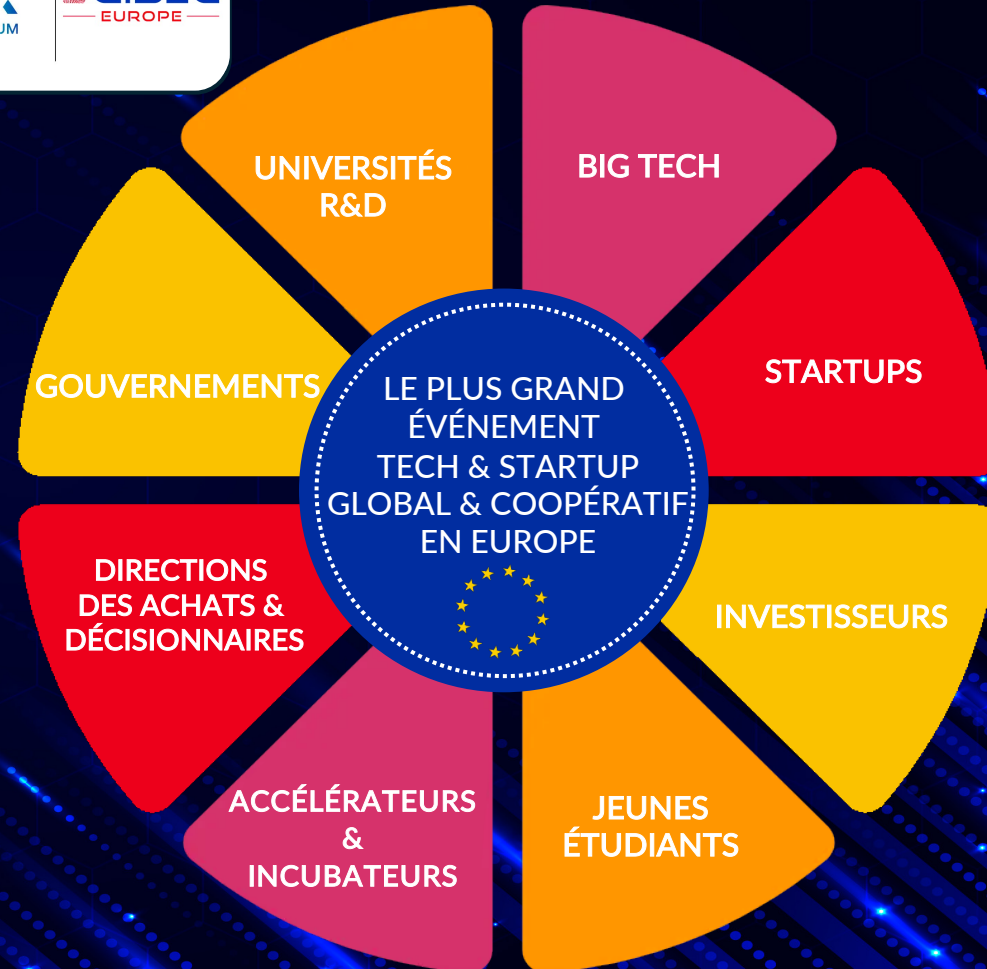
UM

EUROPE

UNIVERSITÉS R&D

BIG TECH

GOUVERNEMENTS

STARTUPS

LE PLUS GRAND ÉVÉNEMENT TECH & STARTUP GLOBAL & COOPÉRATIF EN EUROPE

DIRECTIONS DES ACHATS & DÉCISIONNAIRES

INVESTISSEURS

ACCÉLÉRATEURS & INCUBATEURS

JEUNES ÉTUDIANTS